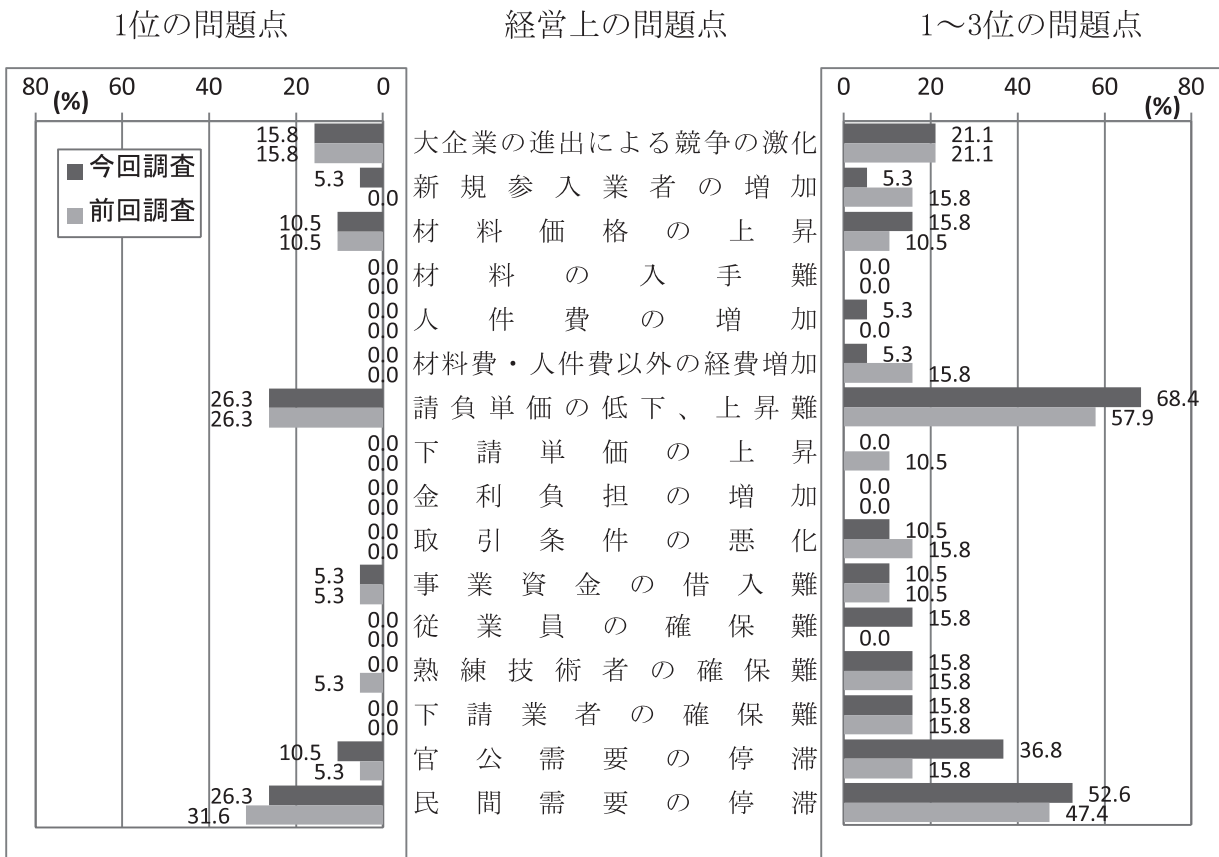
1位の問題点

経営上の問題点

1～3位の問題点

80 (%) 60 40 20 0

0 20 40 60 80 (%)

今回調査
前回調査

| 1位 今回 | 1位 前回 | 経営上の問題点 | 1～3位 今回 | 1～3位 前回 |
|---|---|---|---|---|
| 15.8 | 15.8 | 大企業の進出による競争の激化 | 21.1 | 21.1 |
| 5.3 | 0.0 | 新規参入業者の増加 | 5.3 | 15.8 |
| 10.5 | 10.5 | 材料価格の上昇 | 15.8 | 10.5 |
| 0.0 | 0.0 | 材料の入手難 | 0.0 | 0.0 |
| 0.0 | 0.0 | 人件費の増加 | 5.3 | 0.0 |
| 0.0 | 0.0 | 材料費・人件費以外の経費増加 | 5.3 | 15.8 |
| 26.3 | 26.3 | 請負単価の低下、上昇難 | 68.4 | 57.9 |
| 0.0 | 0.0 | 下請単価の上昇 | 0.0 | 10.5 |
| 0.0 | 0.0 | 金利負担の増加 | 0.0 | 0.0 |
| 0.0 | 0.0 | 取引条件の悪化 | 10.5 | 15.8 |
| 5.3 | 5.3 | 事業資金の借入難 | 10.5 | 10.5 |
| 0.0 | 0.0 | 従業員の確保難 | 15.8 | 0.0 |
| 0.0 | 5.3 | 熟練技術者の確保難 | 15.8 | 15.8 |
| 0.0 | 0.0 | 下請業者の確保難 | 15.8 | 15.8 |
| 10.5 | 5.3 | 官公需要の停滞 | 36.8 | 15.8 |
| 26.3 | 31.6 | 民間需要の停滞 | 52.6 | 47.4 |